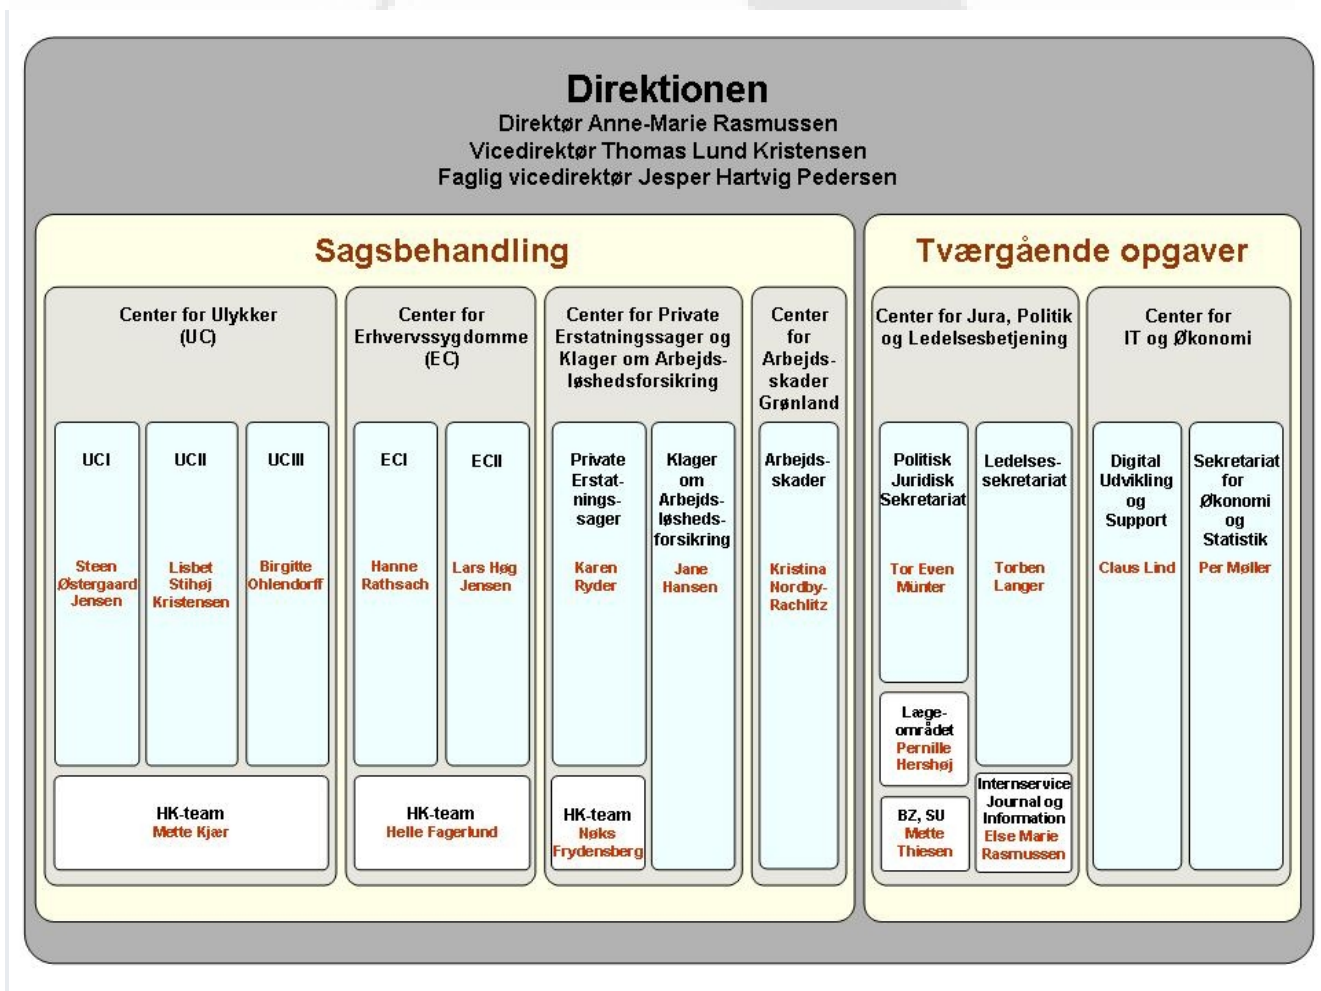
Direktionen
Direktør Anne-Marie Rasmussen
Vicedirektør Thomas Lund Kristensen
Faglig vicedirektør Jesper Hartvig Pedersen

Sagsbehandling

Center for Ulykker (UC)

UCI
Steen Østergaard Jensen

UCII
Lisbet Stihøj Kristensen

UCIII
Birgitte Ohlendorff

HK-team
Mette Kjær

Center for Erhvervssygdomme (EC)

ECI
Hanne Rathsach

ECII
Lars Høg Jensen

HK-team
Helle Fagerlund

Center for Private Erstatningssager og Klager om Arbejdsløshedsforsikring

Private Erstatningssager
Karen Ryder

Klager om Arbejdsløshedsforsikring
Jane Hansen

HK-team
Nøks Frydensberg

Center for Arbejdsskader Grønland

Arbejdsskader
Kristina Nordby-Rachlitz

Tværgående opgaver

Center for Jura, Politik og Ledelsesbetjening

Politisk Juridisk Sekretariat
Tor Even Münter

Ledelsessekretariat
Torben Langer

Lægeområdet
Pernille Hershøj

BZ, SU
Mette Thiesen

Internservice Journal og Information
Else Marie Rasmussen

Center for IT og Økonomi

Digital Udvikling og Support
Claus Lind

Sekretariat for Økonomi og Statistik
Per Møller